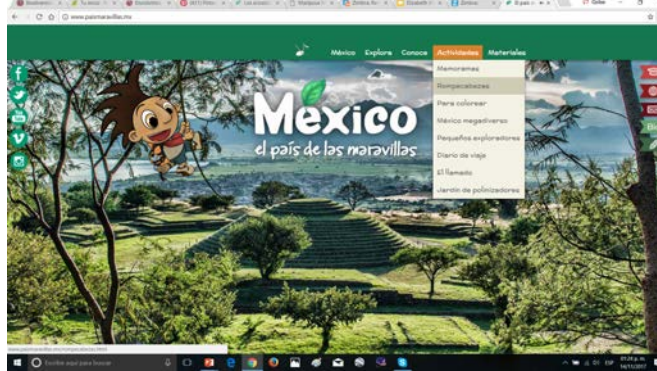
www.paismaravillas.mx

México Explora Conoce Actividades Materiales

Memoramas
Rompecabezas
Para colorear
México megadiverso
Pequeños exploradores
Diario de viaje
El llamado
Jardín de polinizadores

México
el país de las maravillas

Escribe aquí para buscar